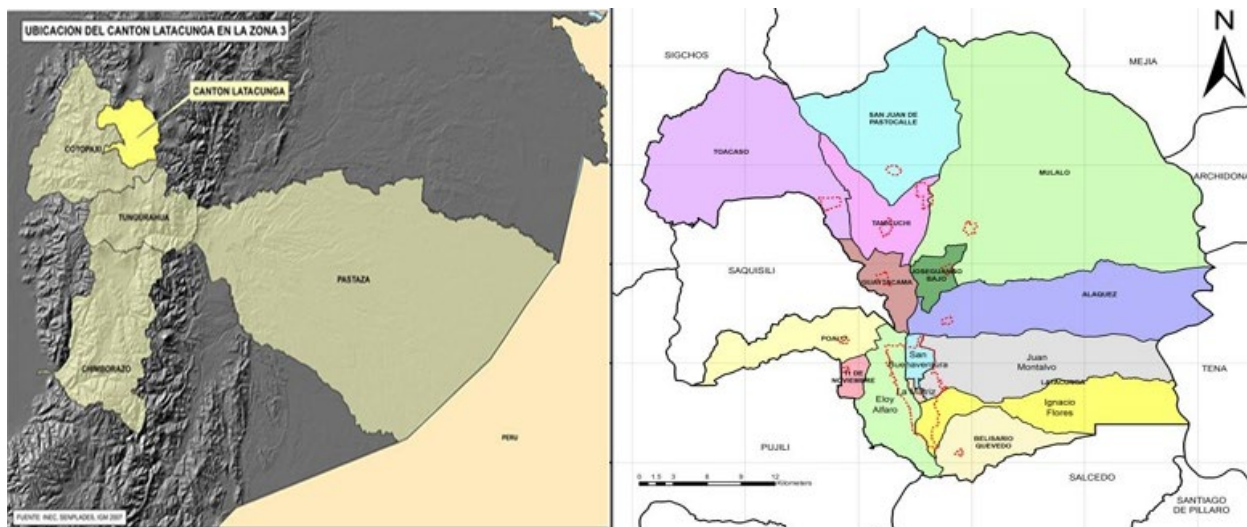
UBICACION DEL CANTON LATACUNGA EN LA ZONA 3

CANTON LATACUNGA

COTOPAXI

TUNGURAHUA

PASTAZA

CHIMBORAZO

PERU

FUENTE: INEC, SENPLADES, IGM 2007

N

SIGCHOS

MEJIA

SAN JUAN DE PASTOCALLE

TOACASO

MULALO

ARCHIDONA

TANICUCHI

JOSEGUANGO BAJO

SAQUISILI

GUAYTACAMA

ALAQUEZ

POALO

San Buenaventura

Juan Montalvo

TENA

11 DE NOVIEMBRE

Eloy Alfaro

LATACUNGA

Ignacio Flores

PUJILI

BELISARIO QUEVEDO

SALCEDO

SANTIAGO DE PILLARO

0 1.5 3 6 9 12 Kilometers